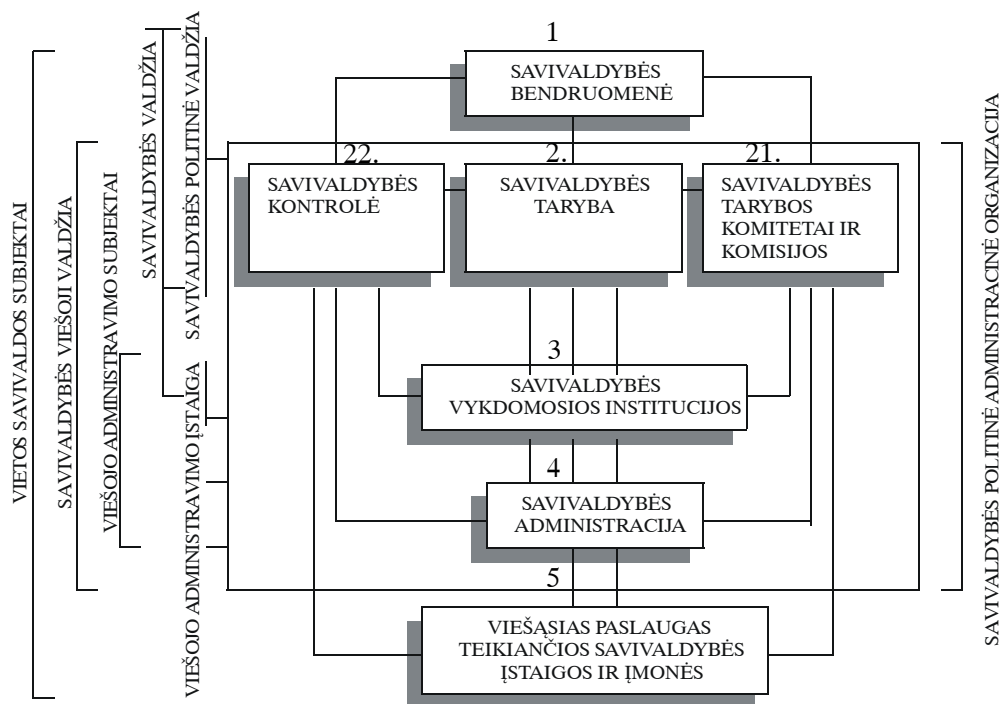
VIETOS SAVIVALDOS SUBJEKTAI

SAVIVALDYBĖS VIEŠOJI VALDŽIA

VIEŠOJO ADMINISTRAVIMO SUBJEKTAI

SAVIVALDYBĖS VALDŽIA

SAVIVALDYBĖS POLITINĖ VALDŽIA

VIEŠOJO ADMINISTRAVIMO ĮSTAIGA

1

SAVIVALDYBĖS BENDRUOMENĖ

22.

SAVIVALDYBĖS KONTROLĖ

2.

SAVIVALDYBĖS TARYBA

21.

SAVIVALDYBĖS TARYBOS KOMITETAI IR KOMISIJOS

3

SAVIVALDYBĖS VYKDOMOSIOS INSTITUCIJOS

4

SAVIVALDYBĖS ADMINISTRACIJA

5

VIEŠASIAS PASLAUGAS TEIKIANČIOS SAVIVALDYBĖS ĮSTAIGOS IR ĮMONĖS

SAVIVALDYBĖS POLITINĖ ADMINISTRACINĖ ORGANIZACIJA